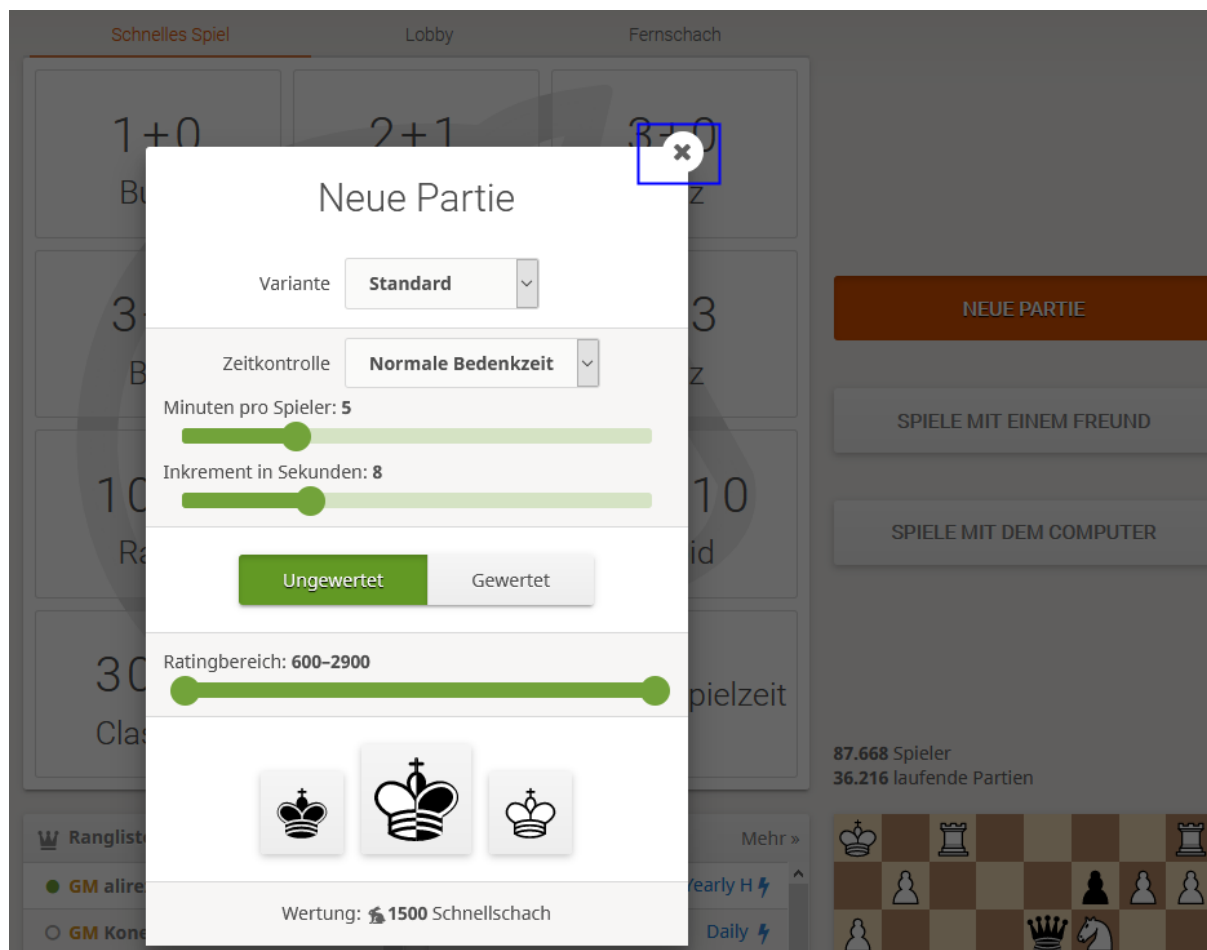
Schnelles Spiel
Lobby
Fernschach

1+0
Bu

2+1

3+0
z

3
B

3
z

10
Ra

10
id

30
Clas

pielzeit

Neue Partie

Variante
Standard

Zeitkontrolle
Normale Bedenkzeit

Minuten pro Spieler: 5

Inkrement in Sekunden: 8

Ungewertet
Gewertet

Ratingbereich: 600–2900

Wertung: 1500 Schnellschach

NEUE PARTIE

SPIELE MIT EINEM FREUND

SPIELE MIT DEM COMPUTER

87.668 Spieler
36.216 laufende Partien

Rangliste
Mehr »
GM alire
Yearly H
GM Kon
Daily